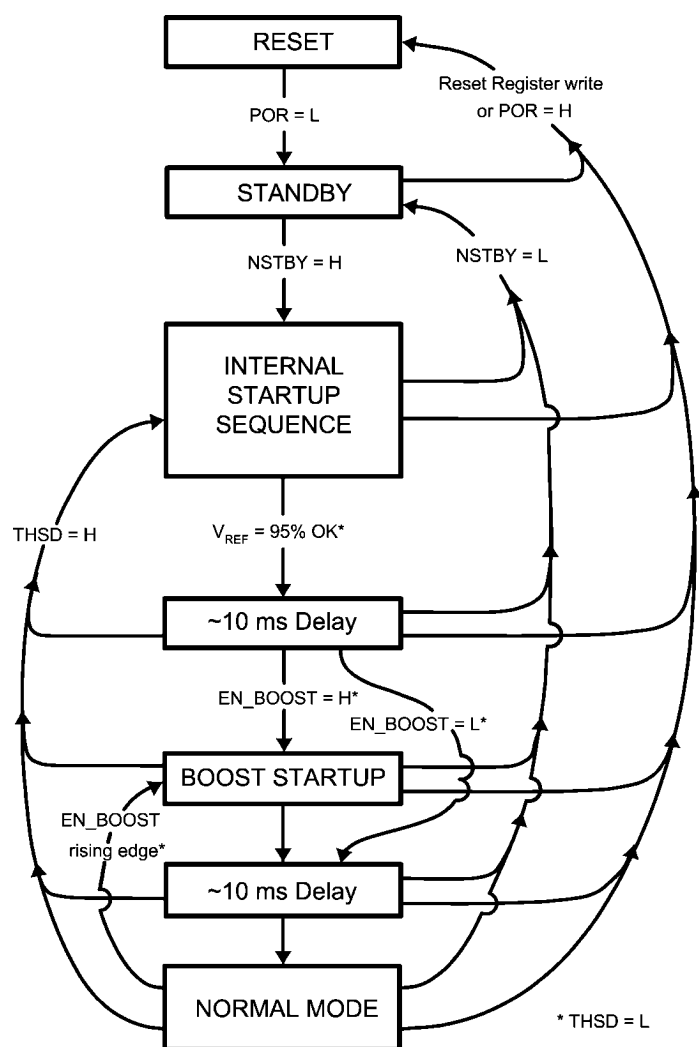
RESET

Reset Register write or POR = H

POR = L

STANDBY

NSTBY = H

NSTBY = L

INTERNAL STARTUP SEQUENCE

THSD = H

$V_{REF}$ = 95% OK*

~10 ms Delay

EN_BOOST = H*

EN_BOOST = L*

BOOST STARTUP

EN_BOOST rising edge*

~10 ms Delay

NORMAL MODE

* THSD = L